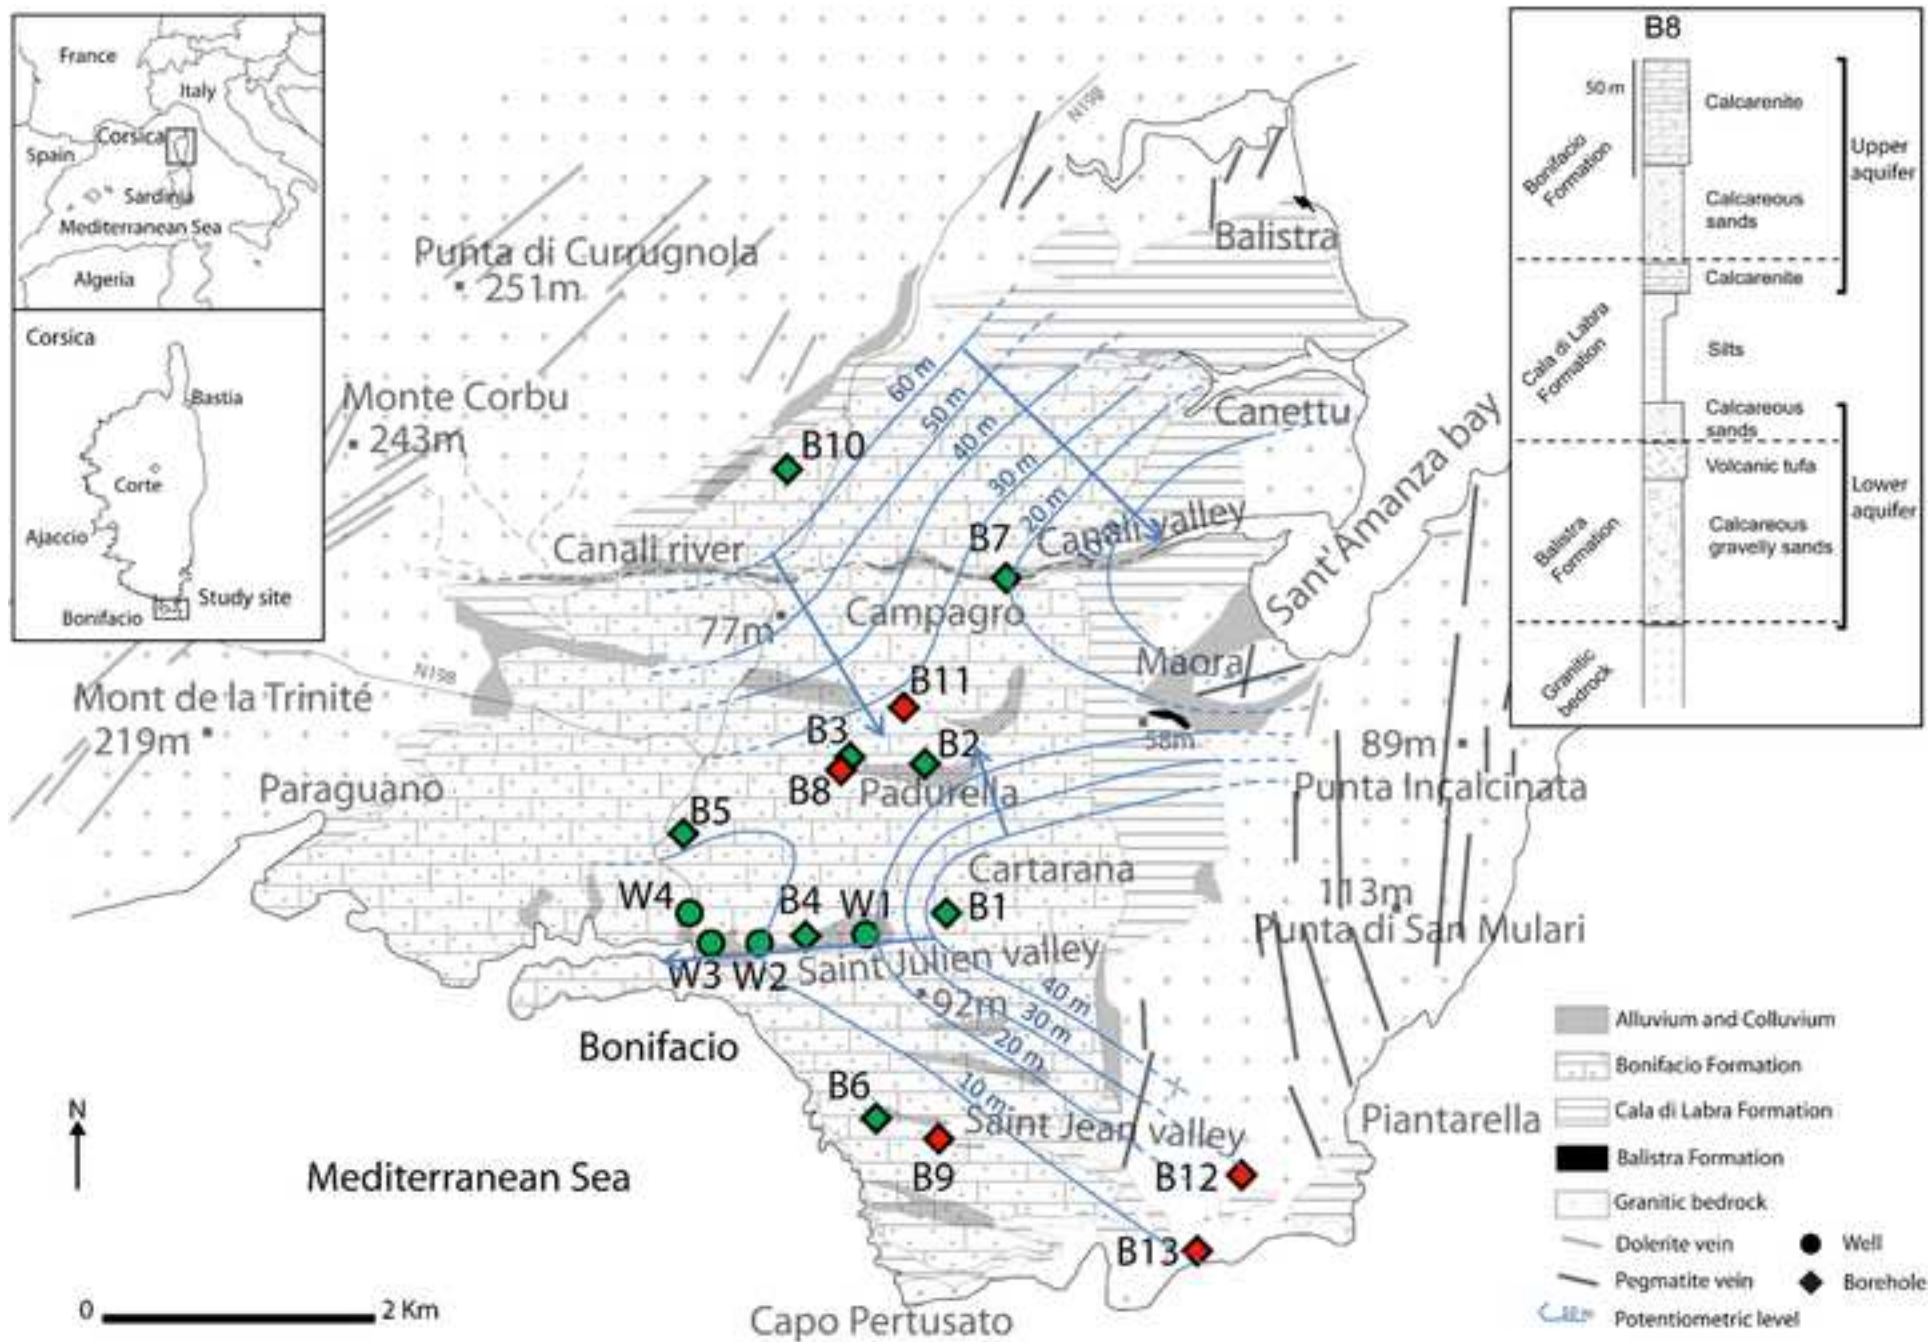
France
Italy
Corsica
Spain
Sardinia
Mediterranean Sea
Algeria

Corsica
Bastia
Corte
Ajaccio
Study site
Bonifacio

B8
50 m
Bonifacio Formation
Calcarenite
Calcareous sands
Calcarenite
Upper aquifer
Cala di Labra Formation
Silts
Calcareous sands
Volcanic tufa
Balistra Formation
Calcareous gravelly sands
Lower aquifer
Granitic bedrock

N198
Balistra
Punta di Currugnola
251m
Monte Corbu
243m
Canettu
Sant'Amanza bay
60 m
50 m
40 m
30 m
20 m
10 m
B10
B7
Canali valley
Canali river
77m
Campagro
Maora
N198
Mont de la Trinité
219m
B11
B3
B2
58m
89m
B8
Padurella
Punta Incalcinata
Paraguano
B5
Cartarana
W4
B4
W1
B1
113m
Punta di San Mulari
W3
W2
Saint Julien valley
92m
40 m
30 m
20 m
10 m
Bonifacio
B6
Saint Jean valley
Piantarella
B9
B12
Mediterranean Sea
B13
N
0
2 Km
Capo Pertusato

Alluvium and Colluvium
Bonifacio Formation
Cala di Labra Formation
Balistra Formation
Granitic bedrock
Dolerite vein
Pegmatite vein
Potentiometric level
Well
Borehole